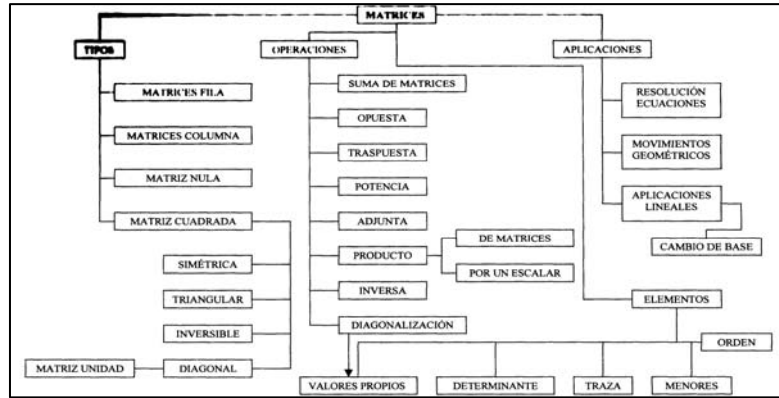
MATRICES

TIPOS

MATRICES FILA

MATRICES COLUMNA

MATRIZ NULA

MATRIZ CUADRADA

SIMÉTRICA

TRIANGULAR

INVERSIBLE

DIAGONAL

MATRIZ UNIDAD

OPERACIONES

SUMA DE MATRICES

OPUESTA

TRASPUESTA

POTENCIA

ADJUNTA

PRODUCTO

DE MATRICES

POR UN ESCALAR

INVERSA

DIAGONALIZACIÓN

APLICACIONES

RESOLUCIÓN ECUACIONES

MOVIMIENTOS GEOMÉTRICOS

APLICACIONES LINEALES

CAMBIO DE BASE

ELEMENTOS

ORDEN

VALORES PROPIOS

DETERMINANTE

TRAZA

MENORES